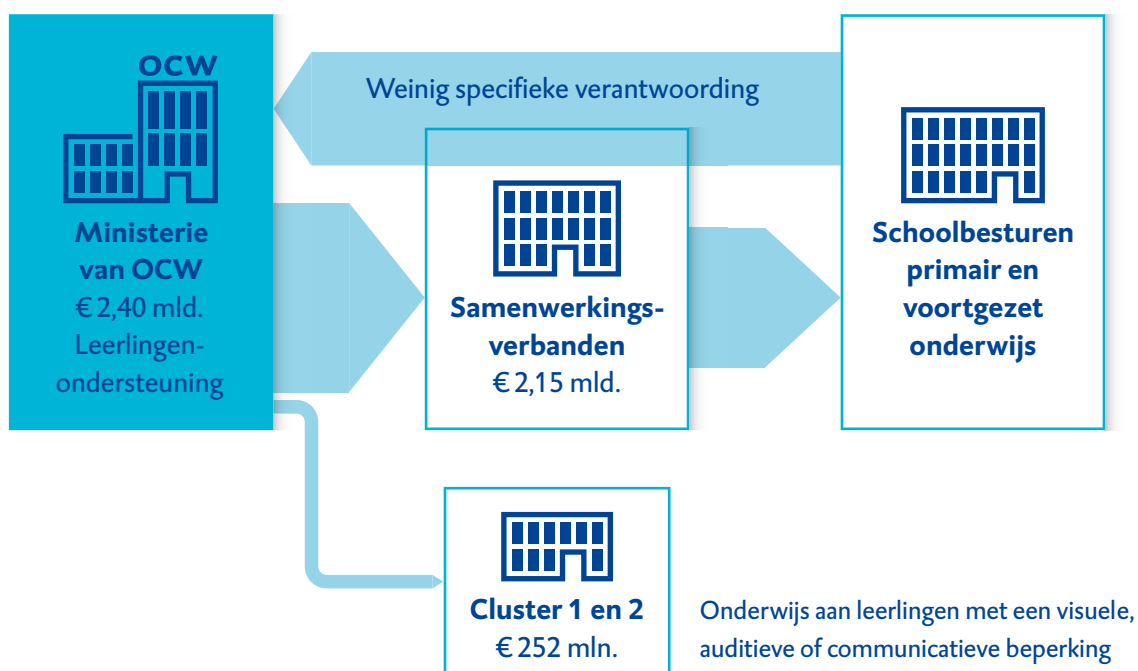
OCW

Ministerie van OCW
€ 2,40 mld.
Leerlingenondersteuning

Weinig specifieke verantwoording

Samenwerkingsverbanden
€ 2,15 mld.

Schoolbesturen primair en voortgezet onderwijs

Cluster 1 en 2
€ 252 mln.

Onderwijs aan leerlingen met een visuele, auditieve of communicatieve beperking